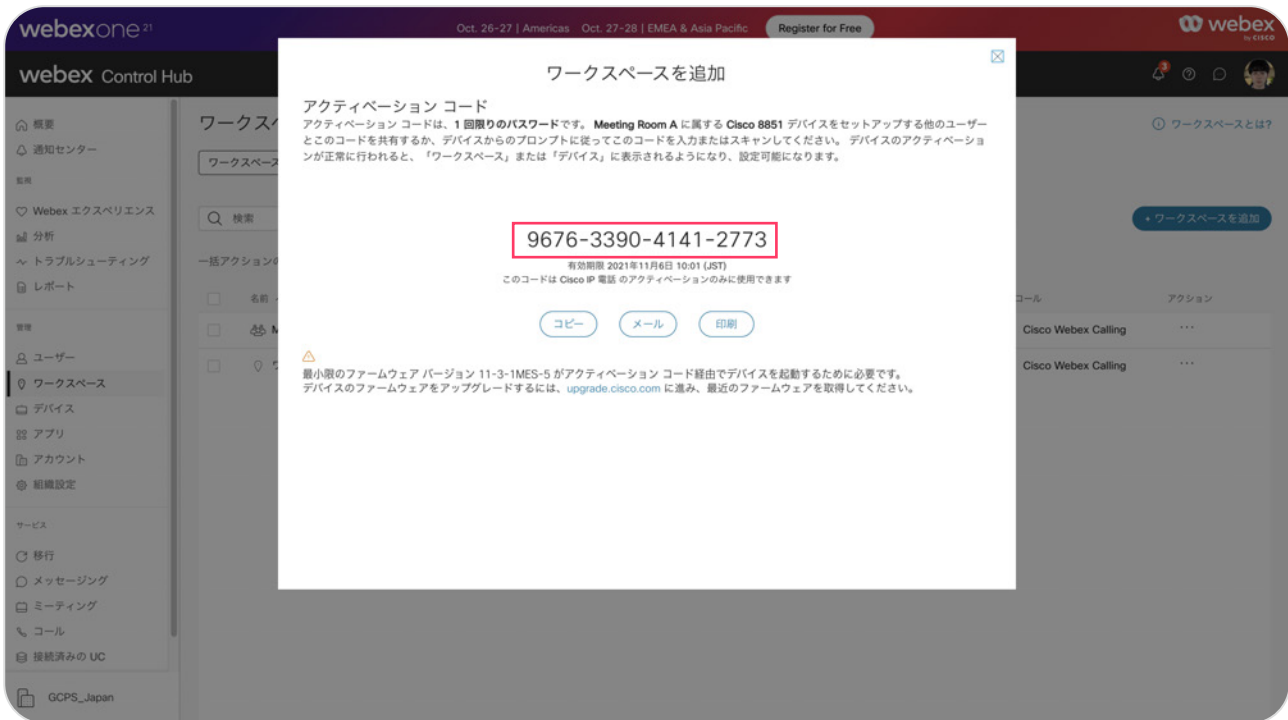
webexone 21

Oct. 26-27 | Americas Oct. 27-28 | EMEA & Asia Pacific Register for Free

webex by CISCO

webex Control Hub

概要
通知センター
監視
Webex エクスペリエンス
分析
トラブルシューティング
レポート
管理
ユーザー
ワークスペース
デバイス
アプリ
アカウント
組織設定
サービス
移行
メッセージング
ミーティング
コール
接続済みの UC
GCPS_Japan

ワークスペ
ワークスペー
検索
一括アクション
名前
ワークスペースとは?
+ ワークスペースを追加
コール
アクション
Cisco Webex Calling
Cisco Webex Calling

ワークスペースを追加

アクティベーション コード

アクティベーション コードは、1 回限りのパスワードです。 Meeting Room A に属する Cisco 8851 デバイスをセットアップする他のユーザーとこのコードを共有するか、デバイスからのプロンプトに従ってこのコードを入力またはスキャンしてください。 デバイスのアクティベーションが正常に行われると、「ワークスペース」または「デバイス」に表示されるようになり、設定可能になります。

9676-3390-4141-2773

有効期限 2021年11月6日 10:01 (JST)
このコードは Cisco IP 電話 のアクティベーションのみに使用できます

コピー
メール
印刷

最小限のファームウェア バージョン 11-3-1MES-5 がアクティベーション コード経由でデバイスを起動するために必要です。
デバイスのファームウェアをアップグレードするには、upgrade.cisco.com に進み、最近のファームウェアを取得してください。